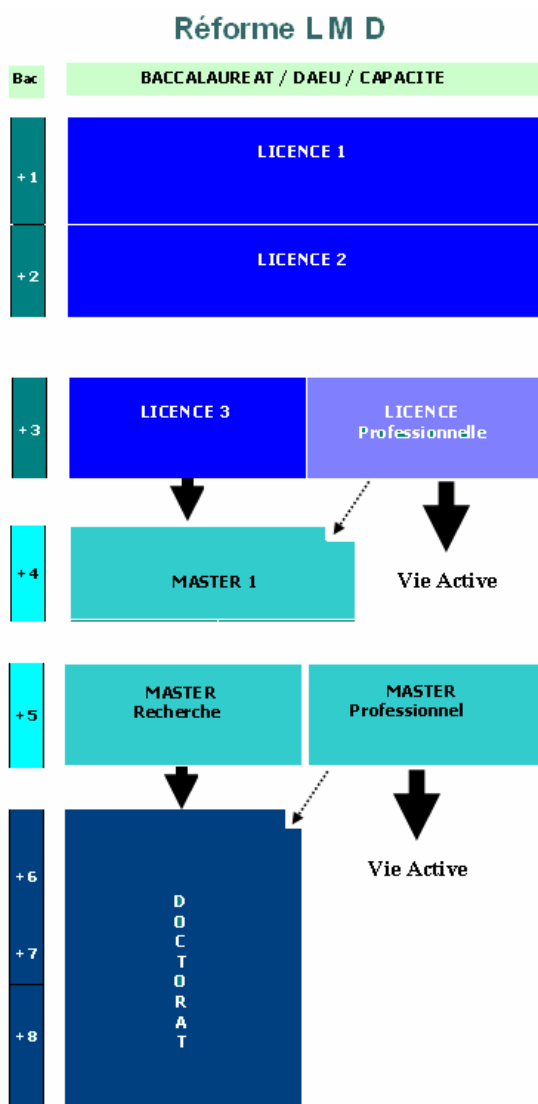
Réforme L M D

Bac

BACCALAUREAT / DAEU / CAPACITE

+1

LICENCE 1

+2

LICENCE 2

+3

LICENCE 3

LICENCE Professionnelle

+4

MASTER 1

Vie Active

+5

MASTER Recherche

MASTER Professionnel

+6

+7

+8

DOCTORAT

Vie Active